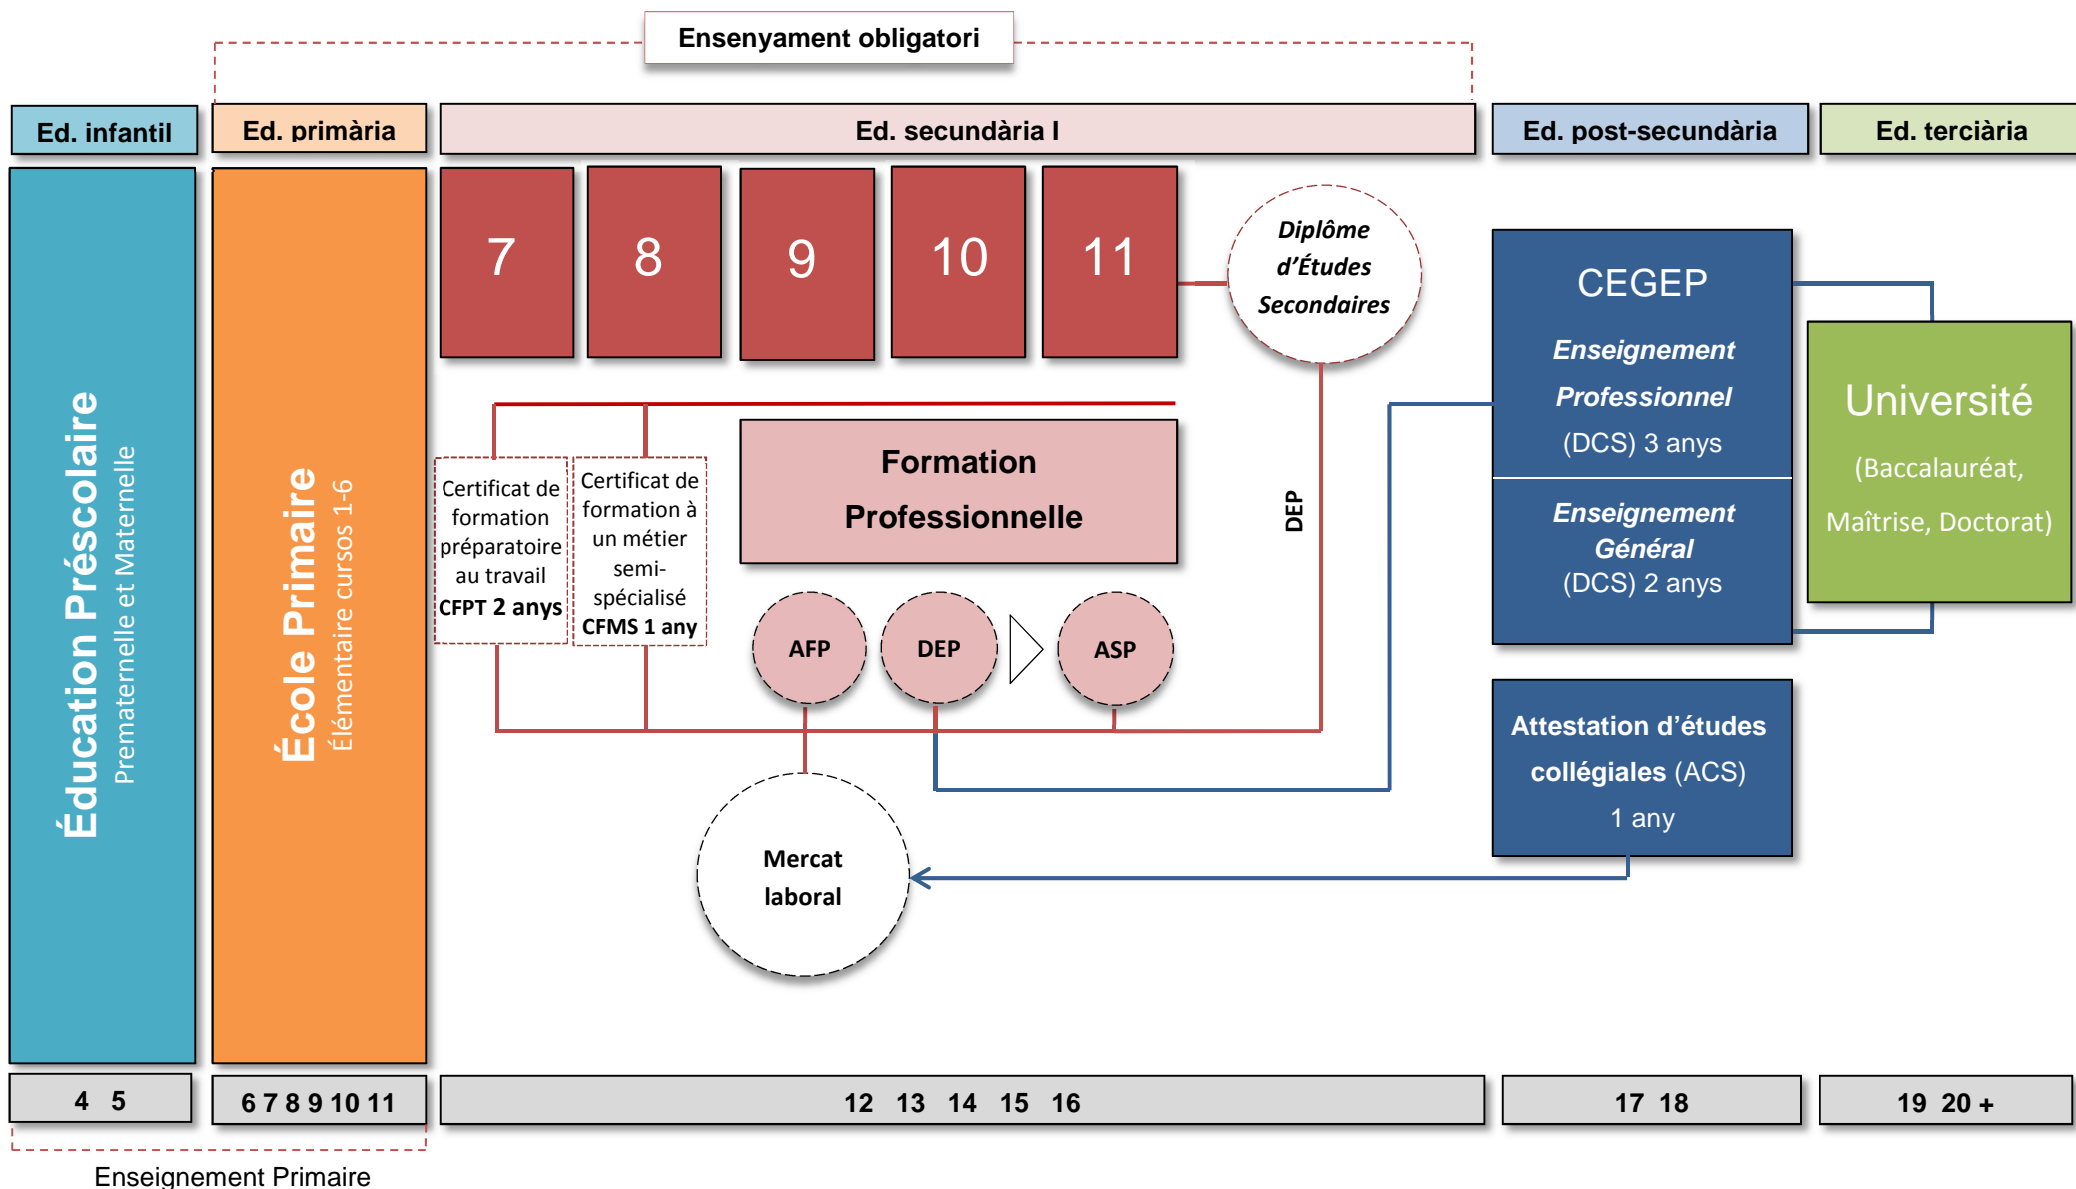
Ensenyament obligatori

Ed. infantil

Ed. primària

Ed. secundària I

Ed. post-secundària

Ed. terciària

Éducation Préscolaire
Prematernelle et Maternelle

École Primaire
Élémentaire cursos 1-6

7

8

9

10

11

Diplôme d'Études Secondaires

CEGEP

Enseignement Professionnel (DCS) 3 anys

Enseignement Général (DCS) 2 anys

Université

(Baccalauréat, Maîtrise, Doctorat)

Certificat de formation préparatoire au travail CFPT 2 anys

Certificat de formation à un métier semi-spécialisé CFMS 1 any

Formation Professionnelle

DEP

AFP

DEP

ASP

Attestation d'études collégiales (ACS) 1 any

Mercat laboral

4 5

6 7 8 9 10 11

12 13 14 15 16

17 18

19 20 +

Enseignement Primaire